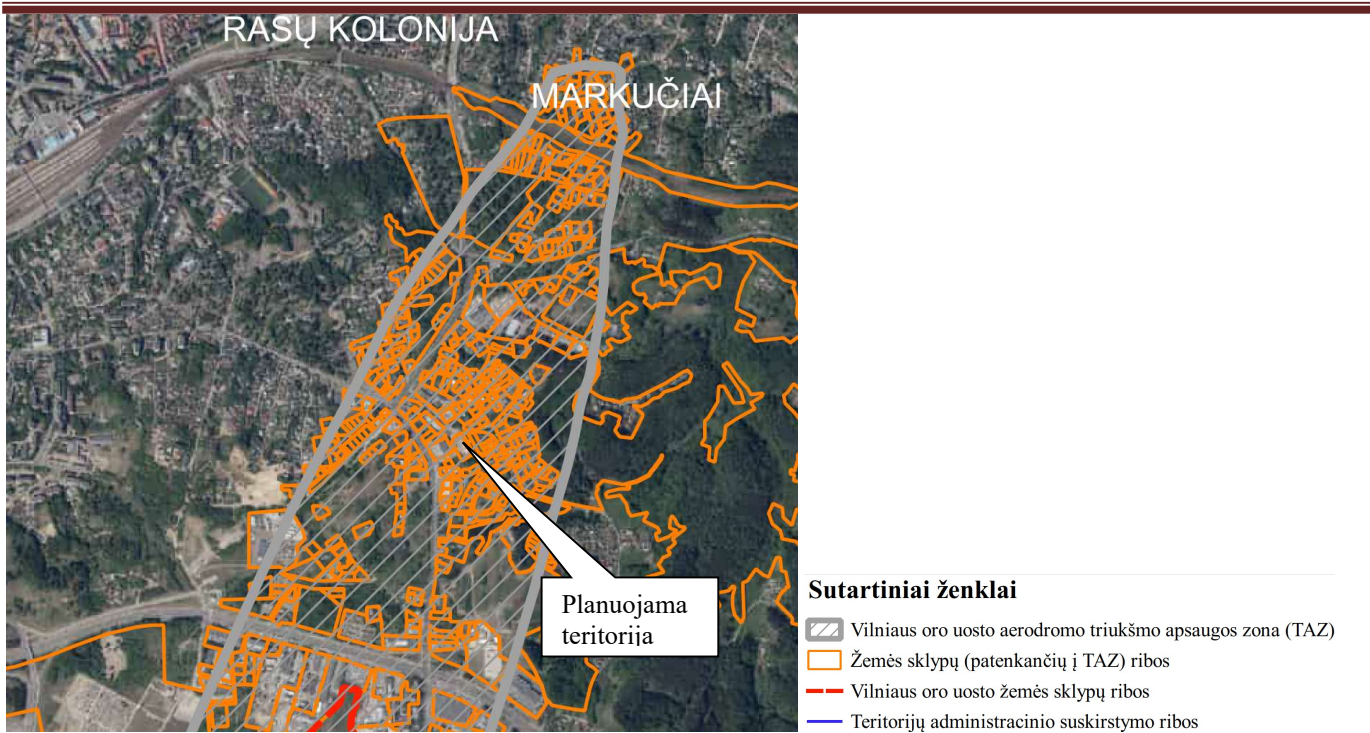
RASŲ KOLONIJA

MARKUČIAI

Planuojama teritorija

Sutartiniai ženklai

Vilniaus oro uosto aerodromo triukšmo apsaugos zona (TAZ)

Žemės sklypų (patenkančių į TAZ) ribos

Vilniaus oro uosto žemės sklypų ribos

Teritorijų administracinio suskirstymo ribos